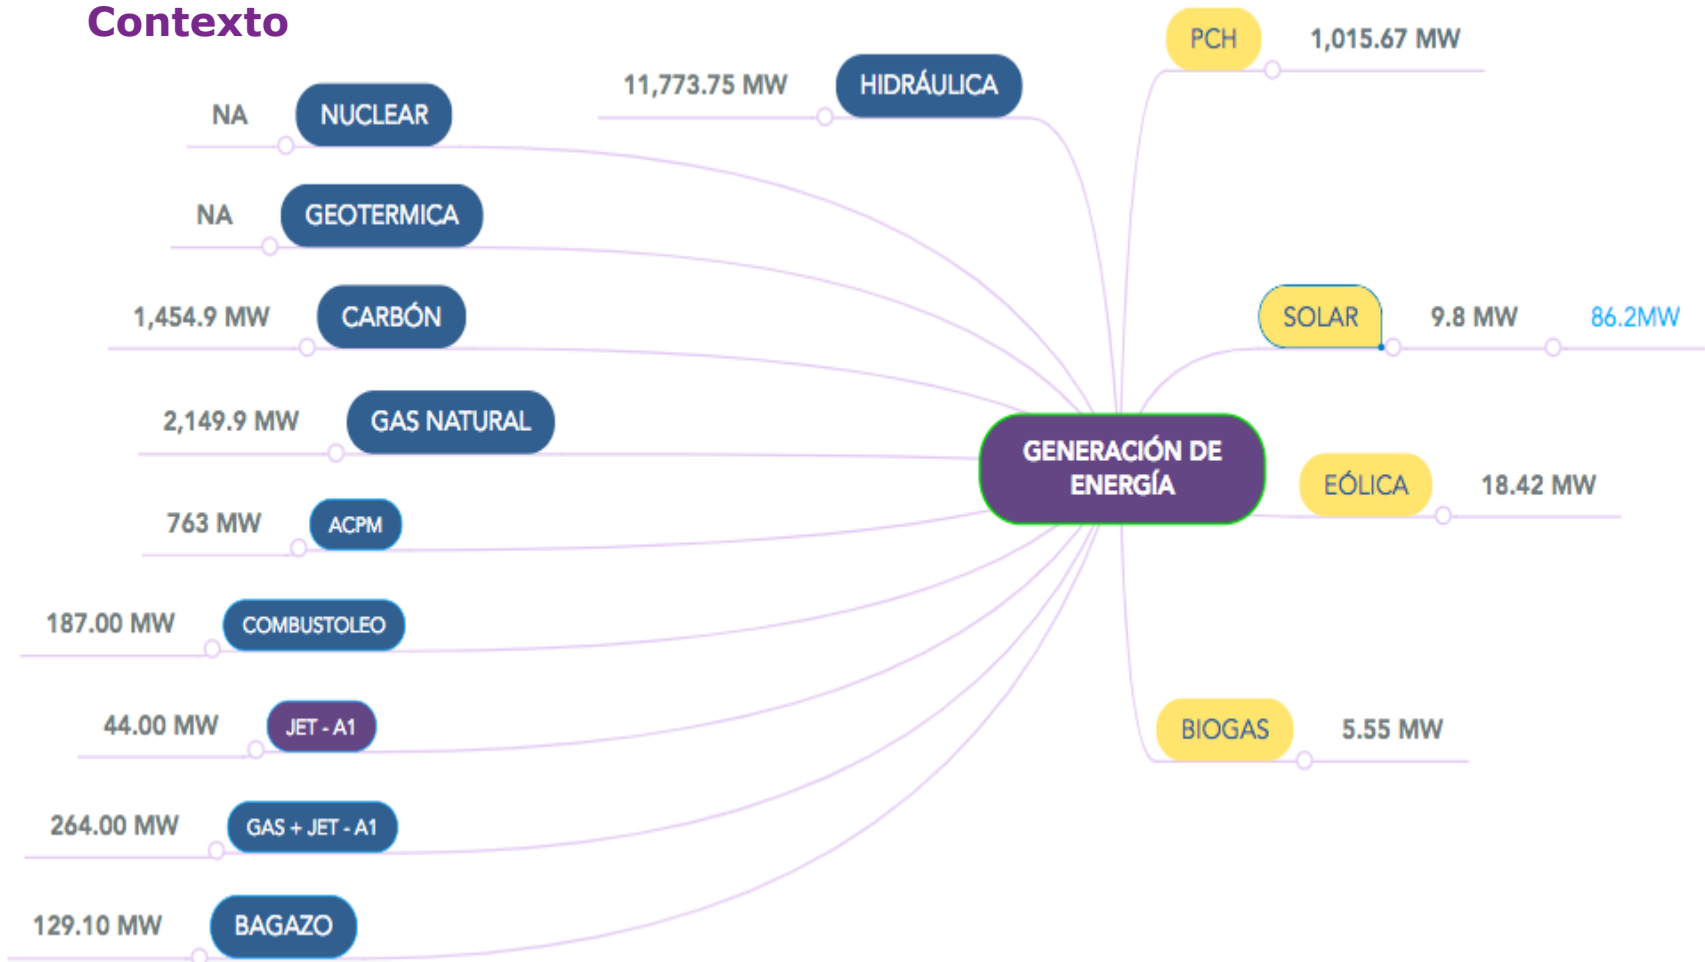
Contexto

NA NUCLEAR

11,773.75 MW HIDRÁULICA

PCH 1,015.67 MW

NA GEOTERMICA

1,454.9 MW CARBÓN

SOLAR 9.8 MW 86.2MW

2,149.9 MW GAS NATURAL

GENERACIÓN DE ENERGÍA

EÓLICA 18.42 MW

763 MW ACPM

187.00 MW COMBUSTOLEO

44.00 MW JET - A1

BIOGAS 5.55 MW

264.00 MW GAS + JET - A1

129.10 MW BAGAZO